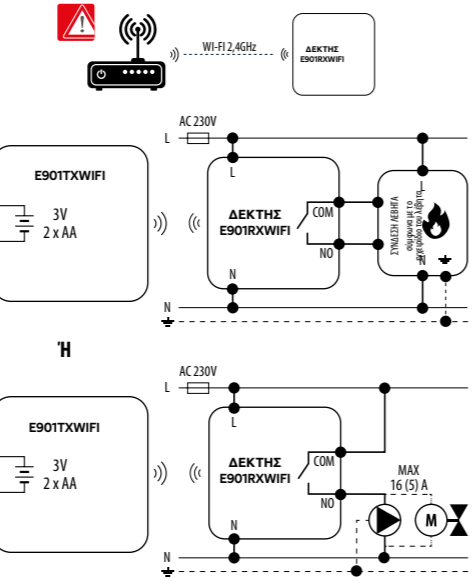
WI-FI 2,4GHz

ΔΕΚΤΗΣ
E901RXWIFI

AC 230V

L

E901TXWIFI

3V
2 x AA

L

ΔΕΚΤΗΣ
E901RXWIFI

COM

NO

N

ΣΥΝΔΕΣΗ ΛΕΒΗΤΑ
σύμφωνα με το
εγχειρίδιο χρήσης

L

N

N

'Η

AC 230V

L

E901TXWIFI

3V
2 x AA

L

ΔΕΚΤΗΣ
E901RXWIFI

COM

NO

N

MAX
16 (5) A

M

N